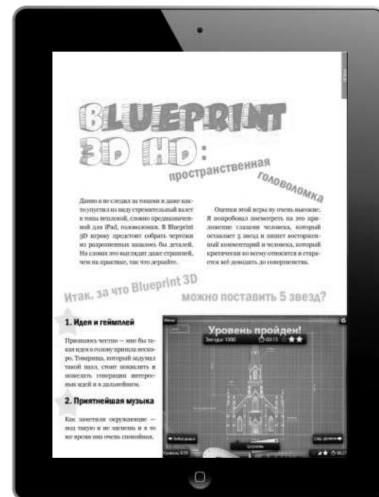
Blueprint 3D HD:
пространственная головоломка

Давно я не следил за темами и даже както упустил из виду стремительный взлет в топы недавней, словно предназначенной для iPad, головоломки. В Blueprint 3D игроку предстоит собрать чертежи из разрозненных хаотично бы деталей. На словах это выглядит даже страннее, чем на практике, так что держайте.

Оценки этой игры по очень высокие. Я попробовал посмотреть на это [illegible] человека, который оставляет 5 звезд и пишет восторженный комментарий и человека, который критически ко всему относится и старается всё доводить до совершенства.

Итак, за что Blueprint 3D можно поставить 5 звезд?

1. Идея и геймплей

Признаюсь честно — мне бы такая идея в голову пришла нескоро. Товарищ, который задумал такой пазл, стоит поискать и понизить генерацию интересных идей и в дальнейшем.

2. Приятнейшая музыка

Как заметили окружающие — под такую и не заснешь и в то же время она очень спокойная.

Уровень пройден!
Звезды: 1000
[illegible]
Следующий